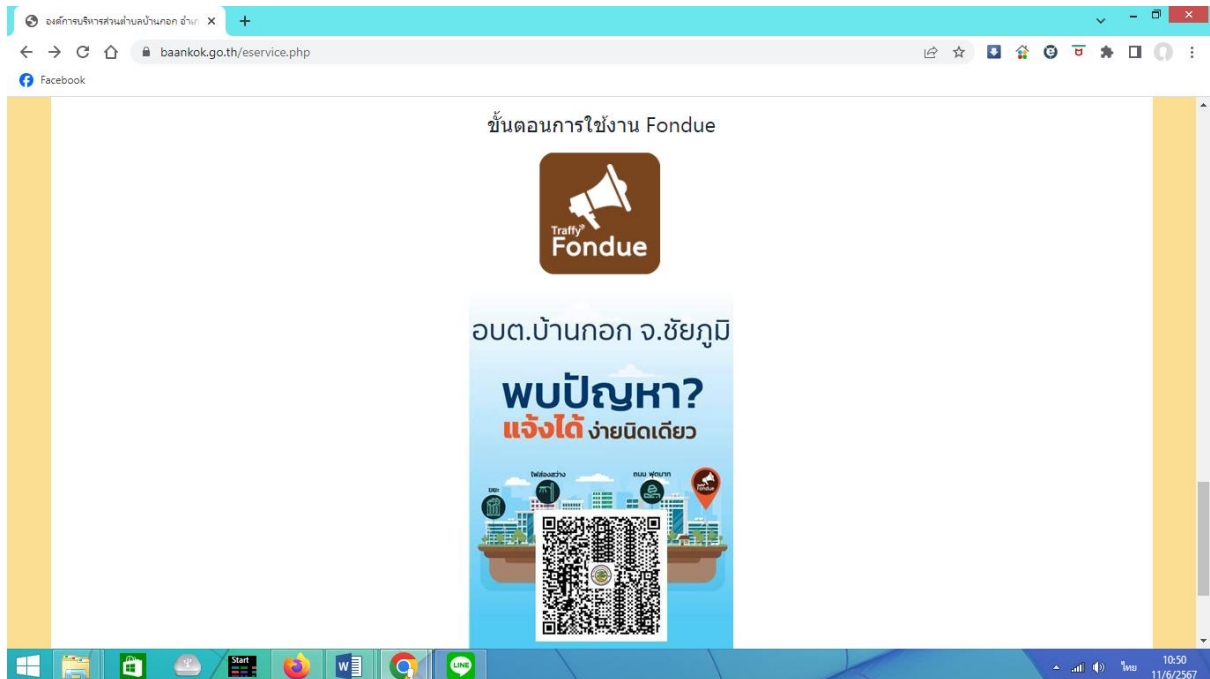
องค์การบริหารส่วนตำบลบ้านกอก อำเ ×
+
baankok.go.th/eservice.php
Facebook

ขั้นตอนการใช้งาน Fondue

Traffy Fondue

อบต.บ้านกอก จ.ชัยภูมิ

พบปัญหา?
แจ้งได้ ง่ายนิดเดียว

ขยะ
ไฟส่องสว่าง
ถนน ฟุตบาท
Fondue

Start
W
LINE
ไทย
10:50
11/6/2567